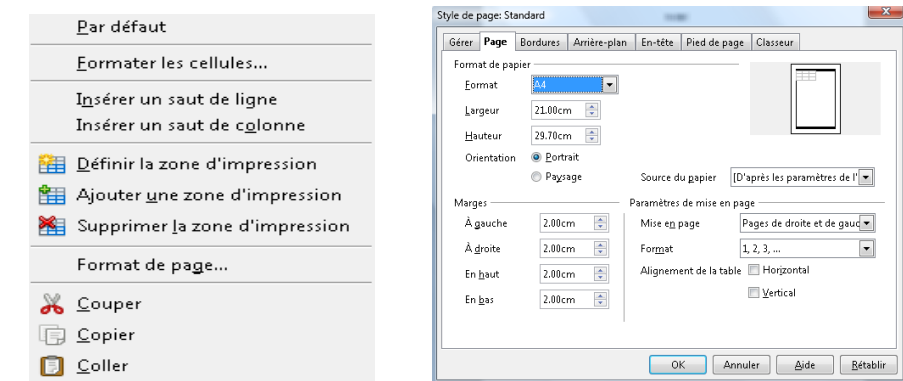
Par défaut

Formater les cellules...

Insérer un saut de ligne
Insérer un saut de colonne

Définir la zone d'impression
Ajouter une zone d'impression
Supprimer la zone d'impression

Format de page...

Couper
Copier
Coller

Style de page: Standard

Gérer | Page | Bordures | Arrière-plan | En-tête | Pied de page | Classeur

Format de papier
Format A4
Largeur 21.00cm
Hauteur 29.70cm
Orientation Portrait
Paysage
Source du papier [D'après les paramètres de l'

Marges
À gauche 2.00cm
À droite 2.00cm
En haut 2.00cm
En bas 2.00cm

Paramètres de mise en page
Mise en page Pages de droite et de gauc
Format 1, 2, 3, ...
Alignement de la table Horizontal
Vertical

OK | Annuler | Aide | Rétablir